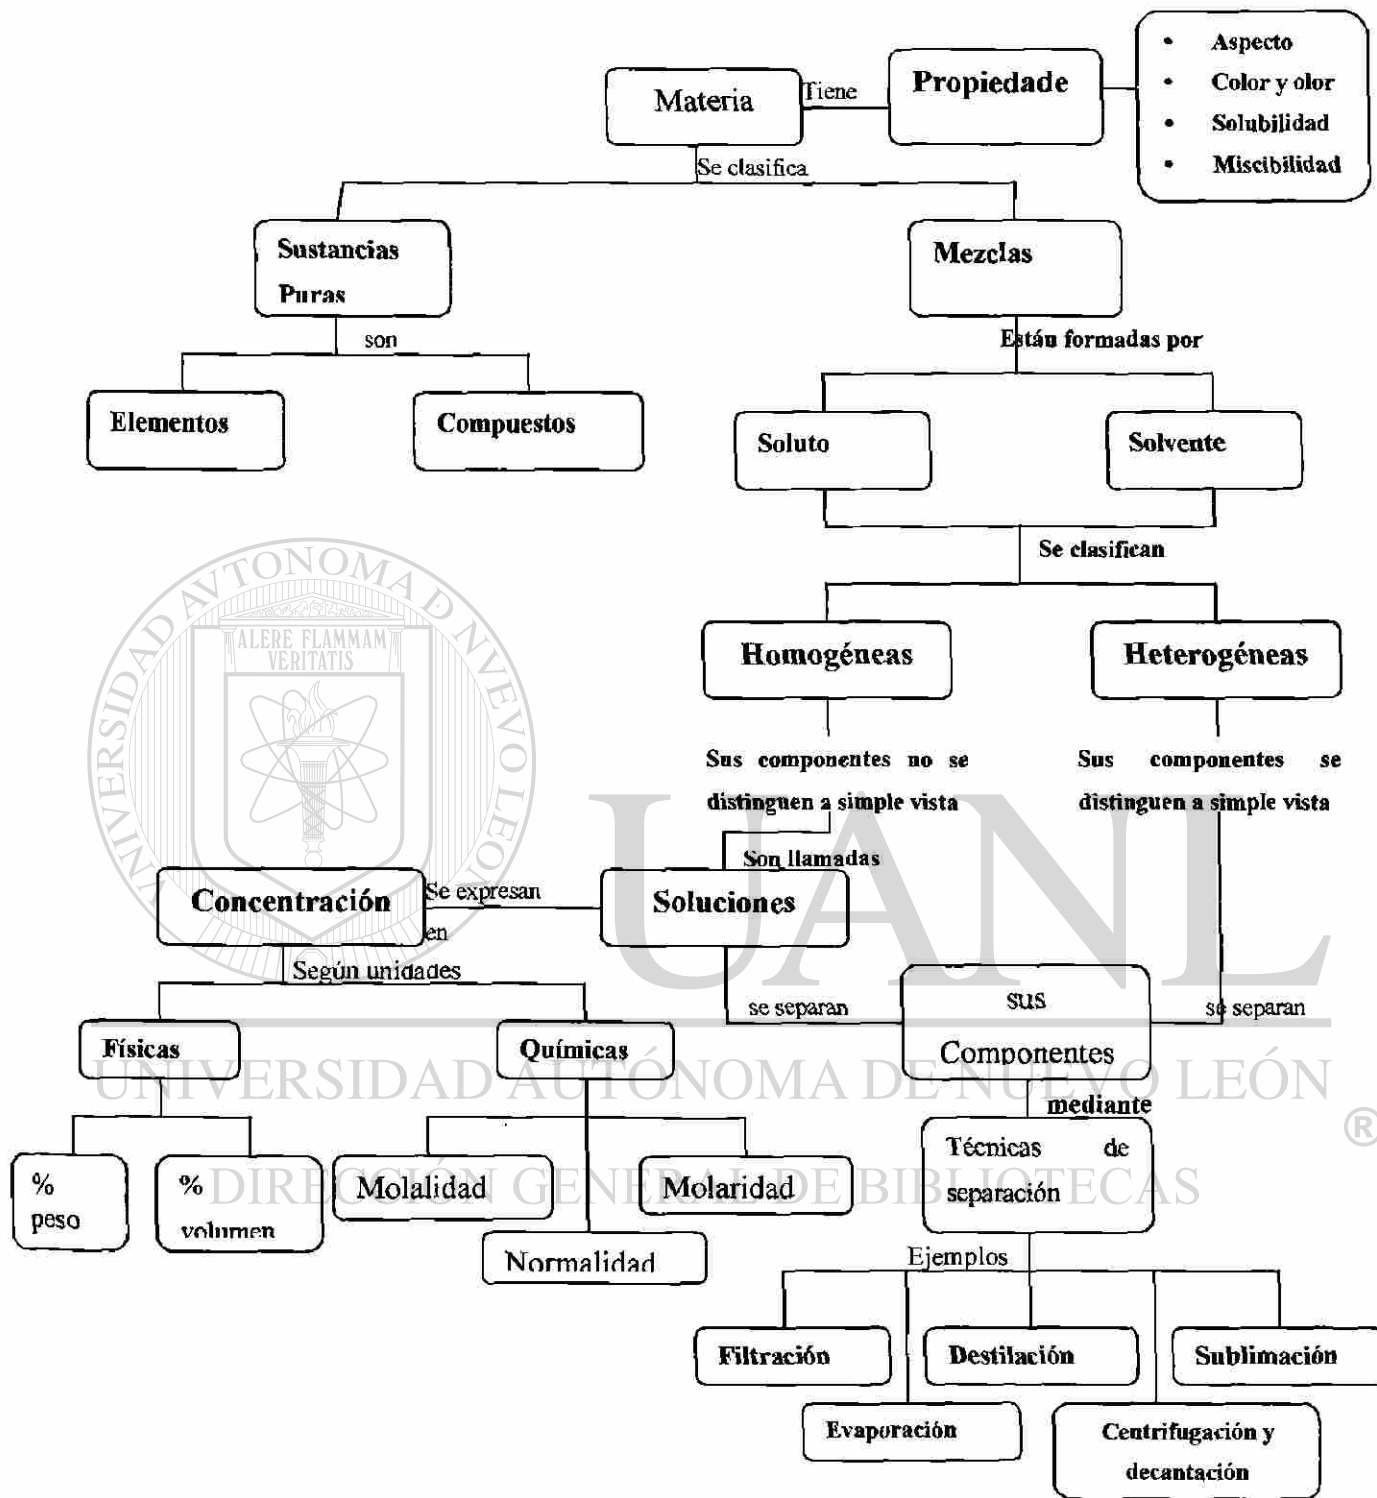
Materia

Tiene

Propiedade

- Aspecto
- Color y olor
- Solubilidad
- Miscibilidad

Se clasifica

Sustancias Puras

Mezclas

son

Elementos

Compuestos

Están formadas por

Soluto

Solvente

Se clasifican

Homogéneas

Heterogéneas

Sus componentes no se distinguen a simple vista

Sus componentes se distinguen a simple vista

Son llamadas

Concentración

Se expresan en

Soluciones

Según unidades

se separan

sus Componentes

se separan

Físicas

Químicas

mediante

% peso

% volumen

Molalidad

Molaridad

Normalidad

Técnicas de separación

Ejemplos

Filtración

Destilación

Sublimación

Evaporación

Centrifugación y decantación

ALERE FLAMMAM VERITATIS

UNIVERSIDAD AUTÓNOMA DE NUEVO LEÓN

UANL

UNIVERSIDAD AUTÓNOMA DE NUEVO LEÓN

®

DIRECCIÓN GENERAL DE BIBLIOTECAS